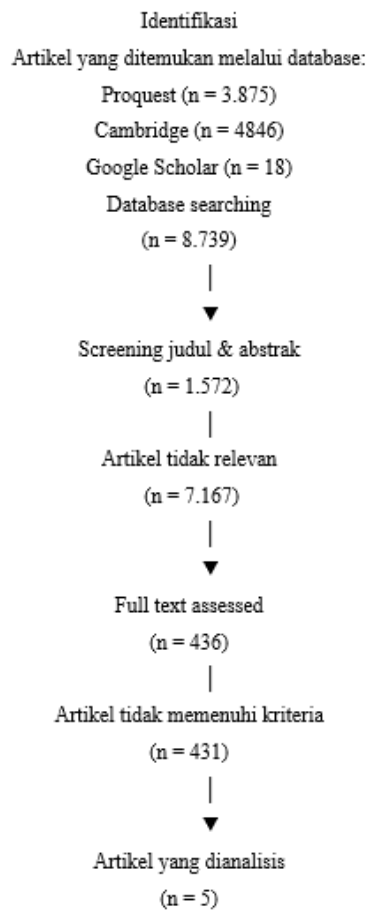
Identifikasi

Artikel yang ditemukan melalui database:

Proquest (n = 3.875)

Cambridge (n = 4846)

Google Scholar (n = 18)

Database searching

(n = 8.739)

Screening judul & abstrak

(n = 1.572)

Artikel tidak relevan

(n = 7.167)

Full text assessed

(n = 436)

Artikel tidak memenuhi kriteria

(n = 431)

Artikel yang dianalisis

(n = 5)